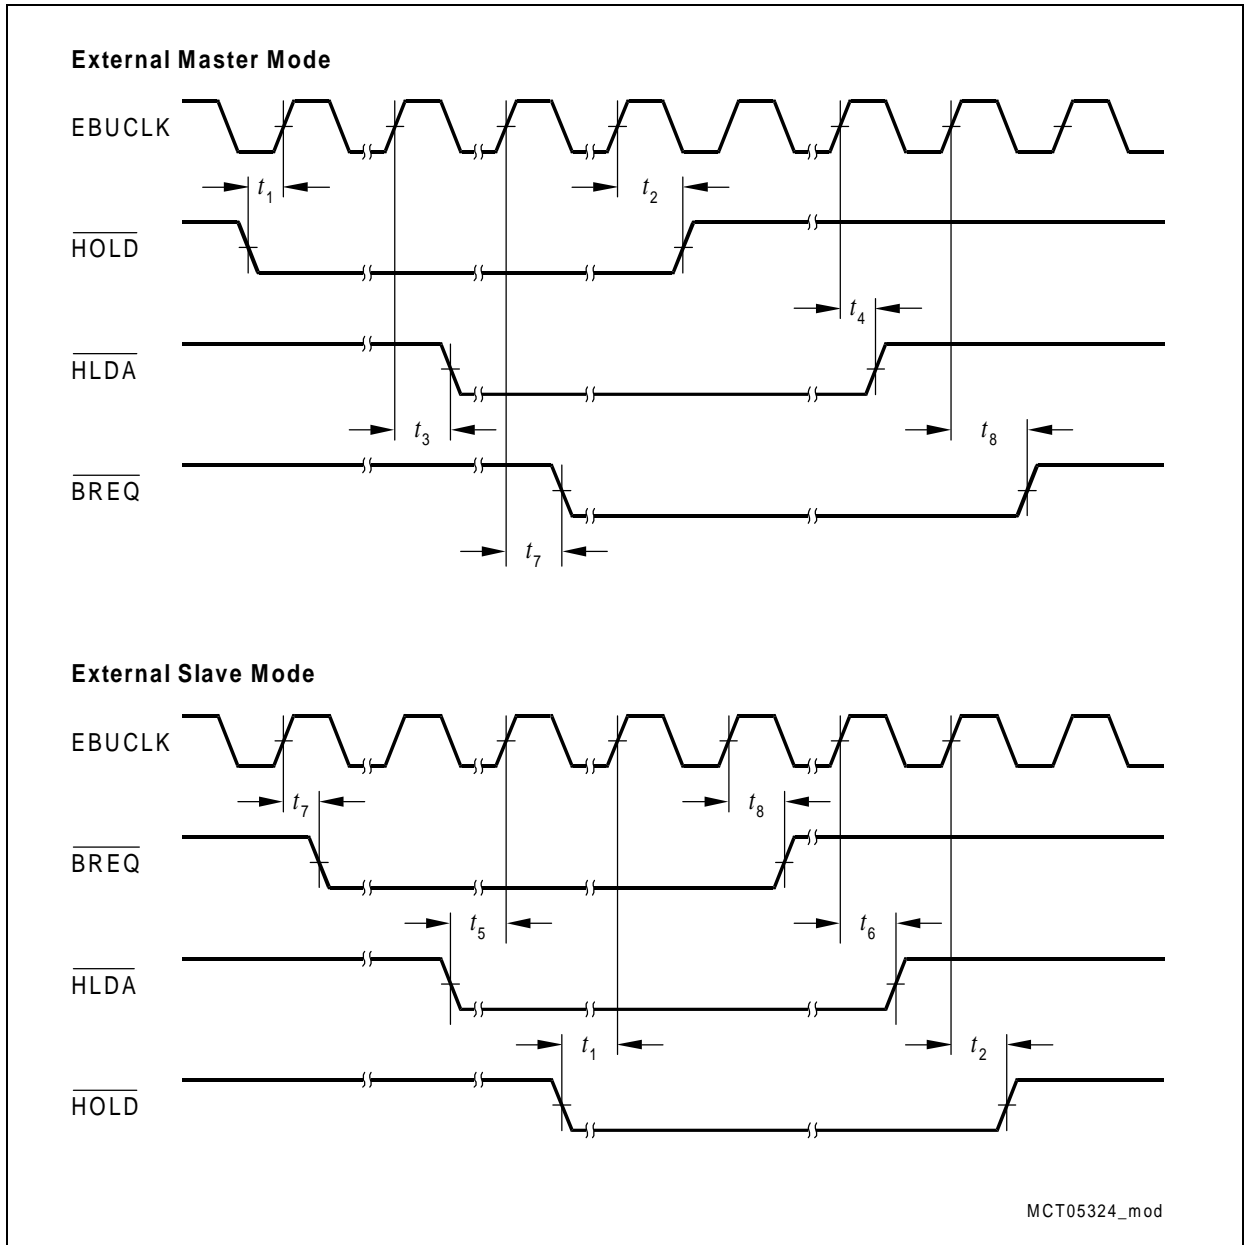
External Master Mode

EBUCLK

$t_1$

$t_2$

$\overline{HOLD}$

$t_4$

$\overline{HLDA}$

$t_3$

$t_8$

$\overline{BREQ}$

$t_7$

External Slave Mode

EBUCLK

$t_7$

$t_8$

$\overline{BREQ}$

$t_5$

$t_6$

$\overline{HLDA}$

$t_1$

$t_2$

$\overline{HOLD}$

MCT05324_mod